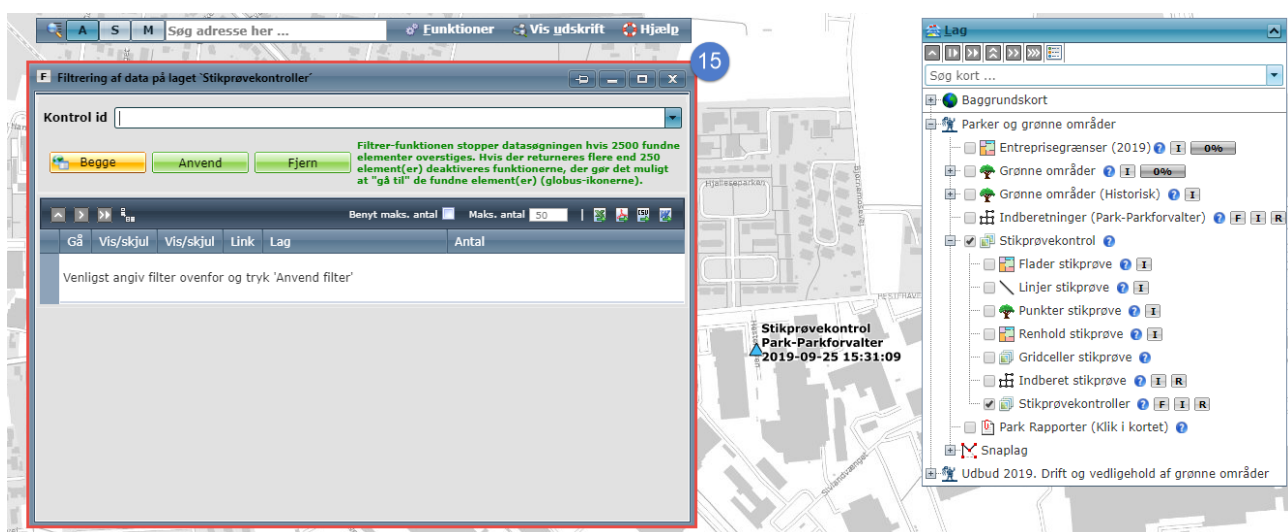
A S M Søg adresse her ...
Funktioner Vis udskrift Hjælp

15

F Filtrering af data på laget ´Stikprøvekontroller´

Kontrol id

Begge Anvend Fjern

Filtrer-funktionen stopper datasøgningen hvis 2500 fundne elementer overstiges. Hvis der returneres flere end 250 element(er) deaktiveres funktionerne, der gør det muligt at "gå til" de fundne element(er) (globus-ikonerne).

Benyt maks. antal Maks. antal 50

| Gå | Vis/skjul | Vis/skjul | Link | Lag | Antal |
|---|---|---|---|---|---|

Venligst angiv filter ovenfor og tryk 'Anvend filter'

Stikprøvekontrol
Park-Parkforvalter
2019-09-25 15:31:09

Lag

Søg kort ...
Baggrundskort
Parker og grønne områder
Entreprisegrænser (2019) I 0%
Grønne områder I 0%
Grønne områder (Historisk)
Indberetninger (Park-Parkforvalter) F I R
Stikprøvekontrol
Flader stikprøve I
Linjer stikprøve I
Punkter stikprøve I
Renhold stikprøve I
Gridceller stikprøve
Indberet stikprøve I R
Stikprøvekontroller F I R
Park Rapporter (Klik i kortet)
Snaplag
Udbud 2019. Drift og vedligehold af grønne områder